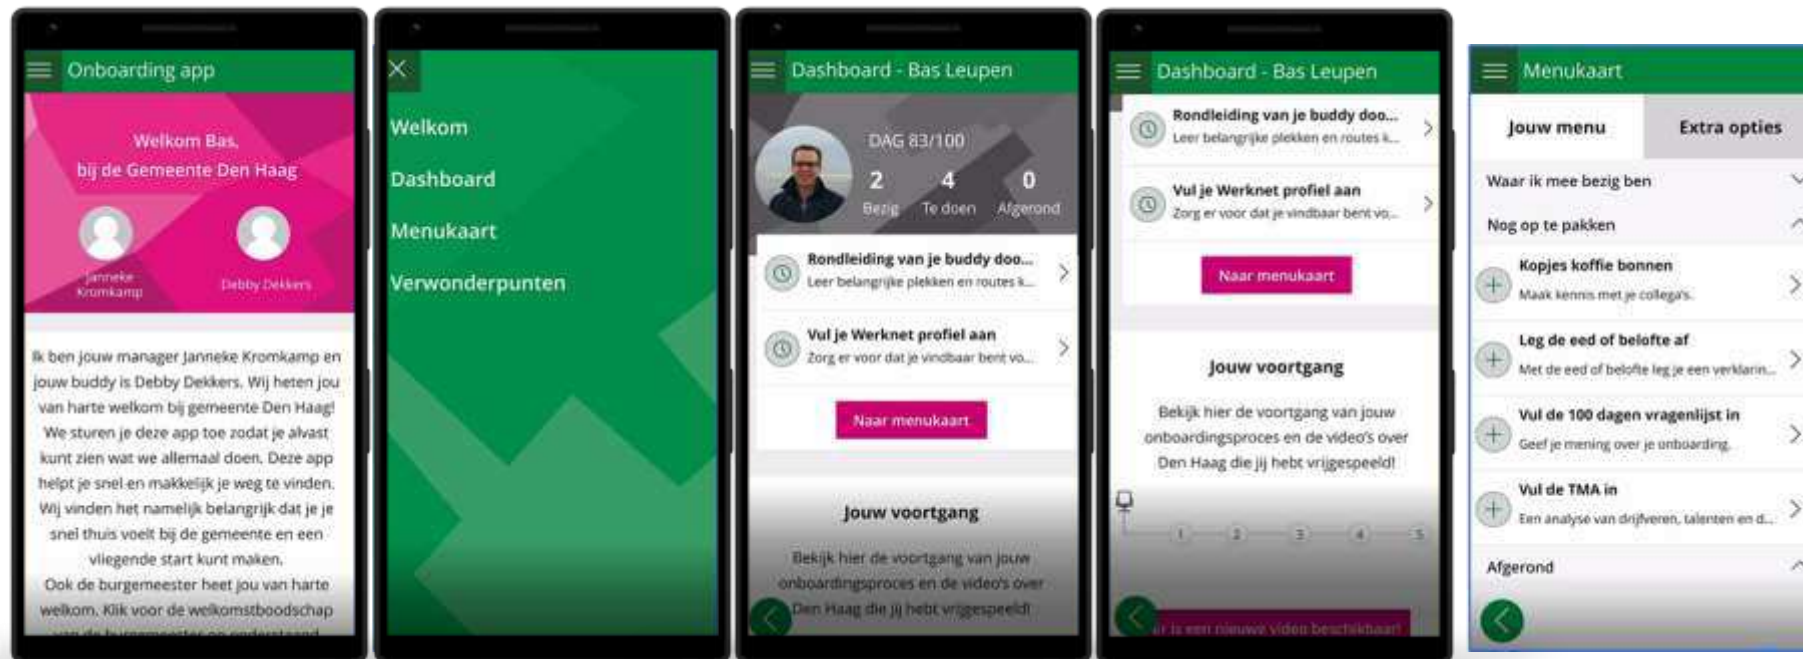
Onboarding app

Welkom Bas,
bij de Gemeente Den Haag

Janneke Kromkamp

Debby Dekkers

Ik ben jouw manager Janneke Kromkamp en jouw buddy is Debby Dekkers. Wij heten jou van harte welkom bij gemeente Den Haag! We sturen je deze app toe zodat je alvast kunt zien wat we allemaal doen. Deze app helpt je snel en makkelijk je weg te vinden. Wij vinden het namelijk belangrijk dat je je snel thuis voelt bij de gemeente en een vliegende start kunt maken.
Ook de burgemeester heet jou van harte welkom. Klik voor de welkomstboodschap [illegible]

Welkom

Dashboard

Menukaart

Verwonderpunten

Dashboard - Bas Leupen

DAG 83/100

2
Bezig

4
Te doen

0
Afgerond

Rondleiding van je buddy doo...
Leer belangrijke plekken en routes k...

Vul je Werknet profiel aan
Zorg er voor dat je vindbaar bent vo...

Naar menukaart

Jouw voortgang

Bekijk hier de voortgang van jouw onboardingsproces en de video's over Den Haag die jij hebt vrijgespeeld!

Dashboard - Bas Leupen

Rondleiding van je buddy doo...
Leer belangrijke plekken en routes k...

Vul je Werknet profiel aan
Zorg er voor dat je vindbaar bent vo...

Naar menukaart

Jouw voortgang

Bekijk hier de voortgang van jouw onboardingsproces en de video's over Den Haag die jij hebt vrijgespeeld!

1 2 3 4 5

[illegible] is een nieuwe video beschikbaar!

Menukaart

Jouw menu

Extra opties

Waar ik mee bezig ben

Nog op te pakken

Kopjes koffie bonnen
Maak kennis met je collega's.

Leg de eed of belofte af
Met de eed of belofte leg je een verklarin...

Vul de 100 dagen vragenlijst in
Geef je mening over je onboarding.

Vul de TMA in
Een analyse van drijfveren, talenten en d...

Afgerond